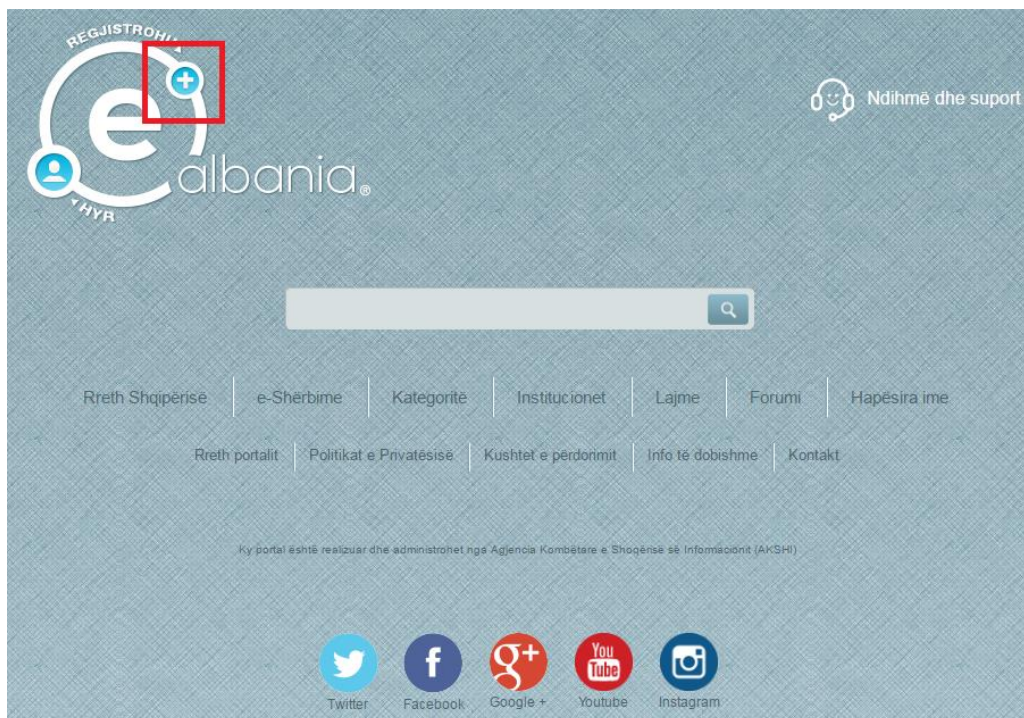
REGJISTROHU

e albania®

HYR

Ndihmë dhe suport

Rreth Shqipërisë | e-Shërbime | Kategoritë | Institucionet | Lajme | Forumi | Hapësira ime

Rreth portalit | Politikat e Privatësisë | Kushtet e përdorimit | Info të dobishme | Kontakt

Ky portal është realizuar dhe administrohet nga Agjencia Kombëtare e Shoqërisë së Informacionit (AKSHI)

Twitter Facebook Google + You Tube Youtube Instagram